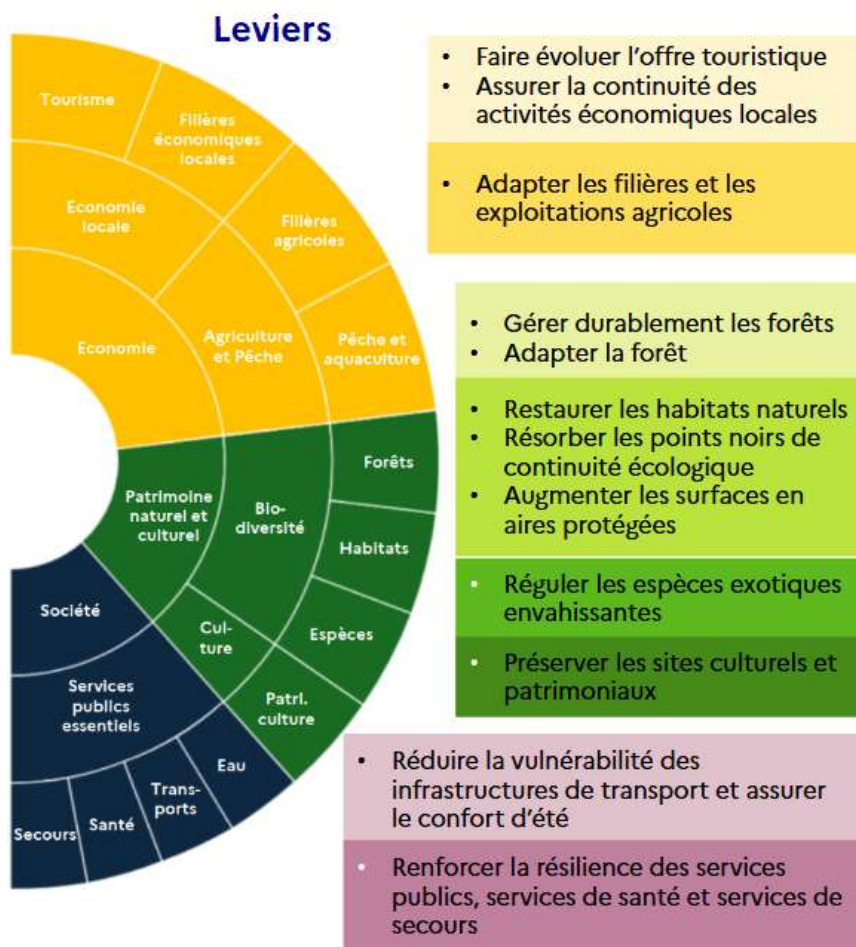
Leviers

Tourisme
Filières économiques locales
Economie locale
Filières agricoles
Economie
Agriculture et Pêche
Pêche et aquaculture
Patrimoine naturel et culturel
Bio-diversité
Forêts
Habitats
Espèces
Cul-ture
Patri. culture
Société
Services publics essentiels
Eau
Trans-ports
Santé
Secours

• Faire évoluer l'offre touristique
• Assurer la continuité des activités économiques locales

• Adapter les filières et les exploitations agricoles

• Gérer durablement les forêts
• Adapter la forêt

• Restaurer les habitats naturels
• Résorber les points noirs de continuité écologique
• Augmenter les surfaces en aires protégées

• Réguler les espèces exotiques envahissantes

• Préserver les sites culturels et patrimoniaux

• Réduire la vulnérabilité des infrastructures de transport et assurer le confort d'été

• Renforcer la résilience des services publics, services de santé et services de secours